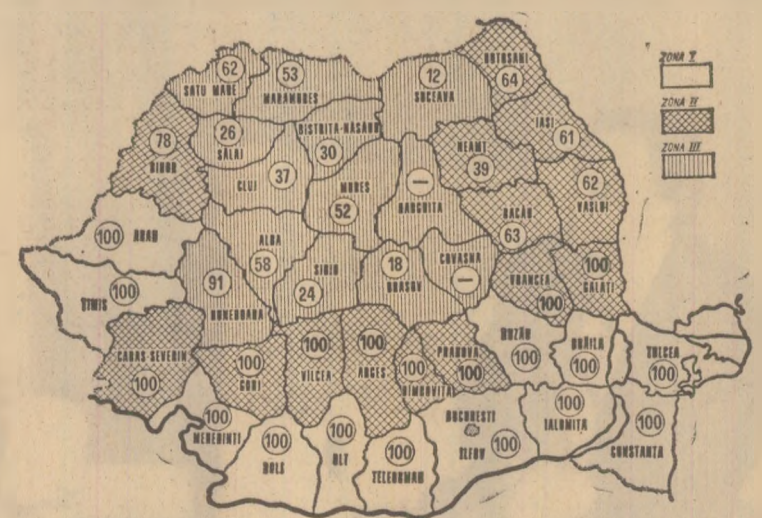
ZONA I
ZONA II
ZONA III

62 SATU MARE
53 MARAMURES
12 SUCEAVA
64 BOTOSANI
78 BIHOR
26 SALAJ
30 BISTRITA-NASAUD
61 IASI
37 CLUJ
39 NEAMT
— HARGHITA
62 VASLUI
52 MURES
63 BACAU
100 ARAD
58 ALBA
18 BRASOV
— COVASNA
100 TIMIS
91 HUNEDOARA
24 SIBIU
100 VRANCEA
100 GALATI
100 CARAS-SEVERIN
100 GORJ
100 VILCEA
100 ARGES
100 DIMBOVITA
PRAHOVA
100 BUZAU
100 BRAILA
100 TULCEA
100 MEHEDINTI
100 DOLJ
100 OLT
100 TELEORMAN
BUCURESTI
100 ILFOV
100 IALOMITA
100 CONSTANTA